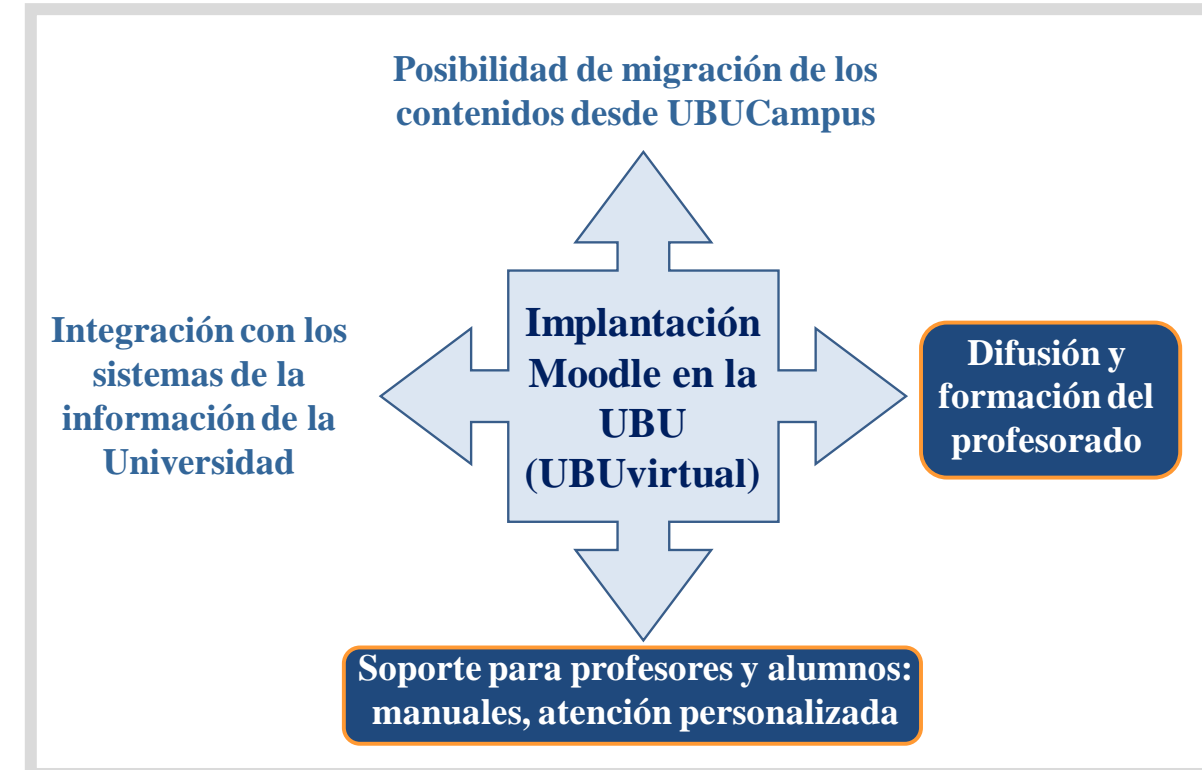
Posibilidad de migración de los contenidos desde UBUCampus

Integración con los sistemas de la información de la Universidad

Implantación Moodle en la UBU (UBUvirtual)

Difusión y formación del profesorado

Soporte para profesores y alumnos: manuales, atención personalizada